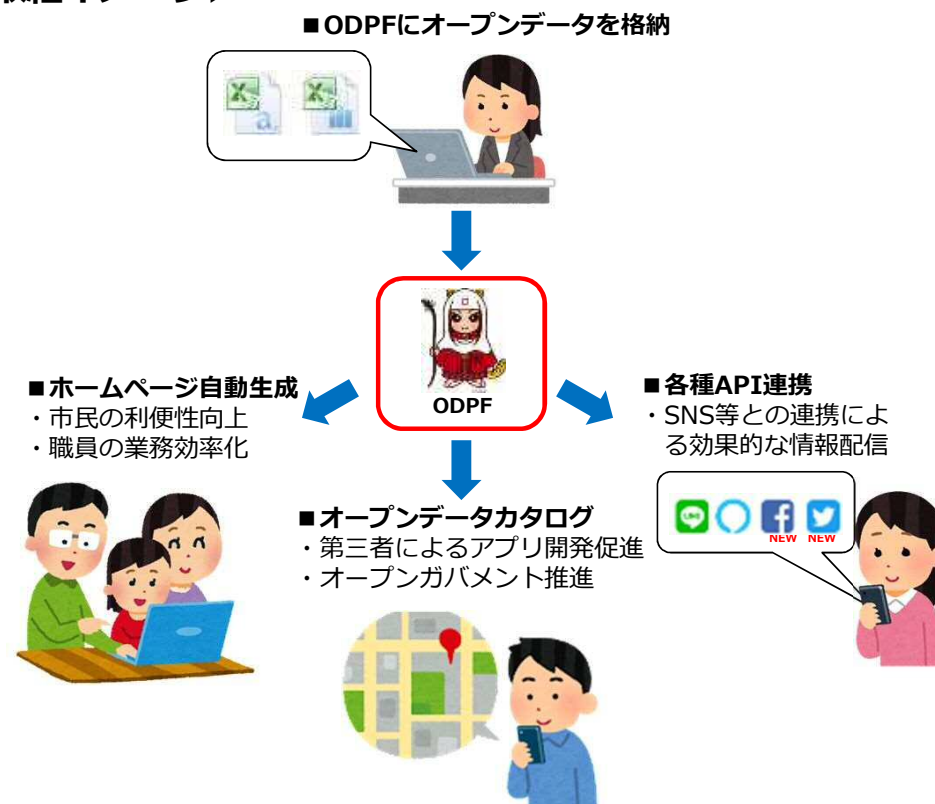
■ODPFにオープンデータを格納

ODPF

■ホームページ自動生成
・市民の利便性向上
・職員の業務効率化

■各種API連携
・SNS等との連携による効果的な情報配信

LINE

NEW NEW

■オープンデータカタログ
・第三者によるアプリ開発促進
・オープンガバメント推進